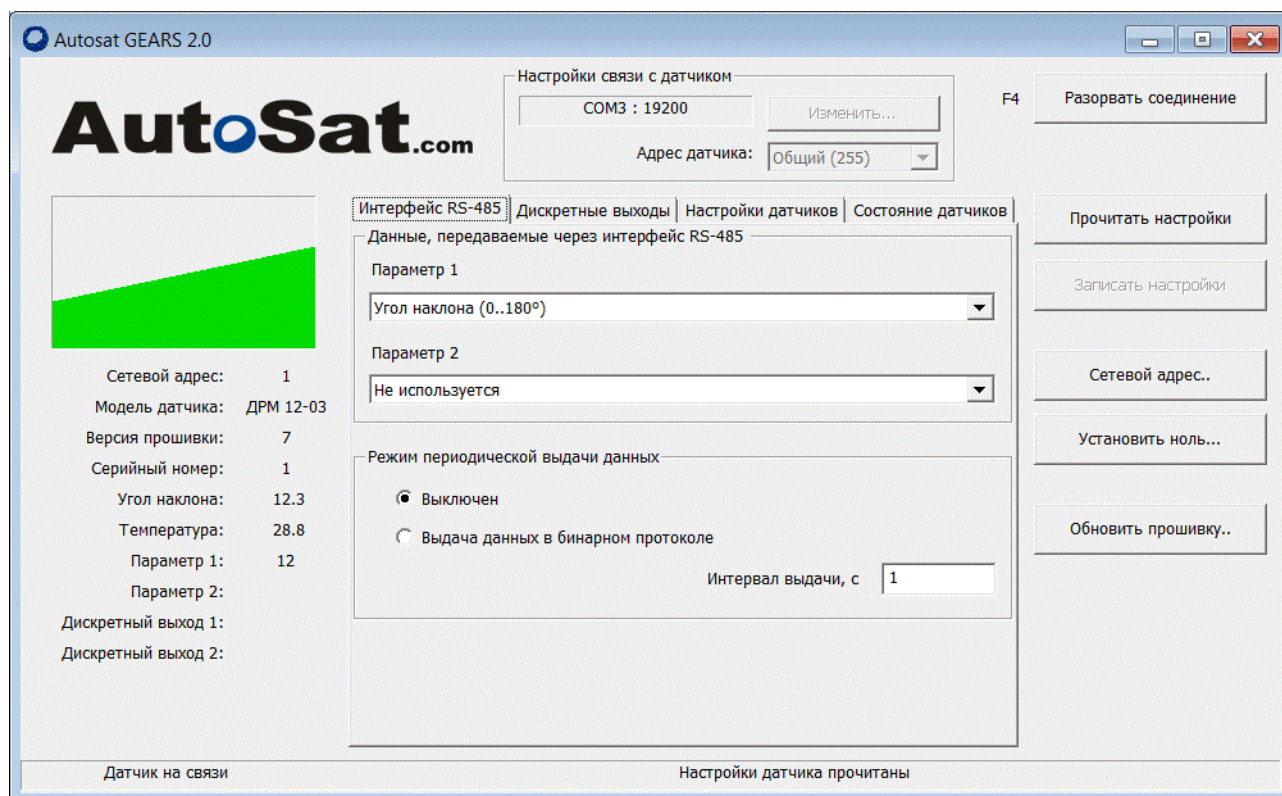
Autosat GEARS 2.0

AutoSat.com

Настройки связи с датчиком
COM3 : 19200
Изменить...
Адрес датчика: Общий (255)

F4
Разорвать соединение

Интерфейс RS-485 | Дискретные выходы | Настройки датчиков | Состояние датчиков

Данные, передаваемые через интерфейс RS-485
Параметр 1
Угол наклона (0..180°)
Параметр 2
Не используется

Режим периодической выдачи данных
Выключен
Выдача данных в бинарном протоколе
Интервал выдачи, с 1

Прочитать настройки
Записать настройки
Сетевой адрес..
Установить ноль...
Обновить прошивку..

Сетевой адрес: 1
Модель датчика: ДРМ 12-03
Версия прошивки: 7
Серийный номер: 1
Угол наклона: 12.3
Температура: 28.8
Параметр 1: 12
Параметр 2:
Дискретный выход 1:
Дискретный выход 2:

Датчик на связи
Настройки датчика прочитаны